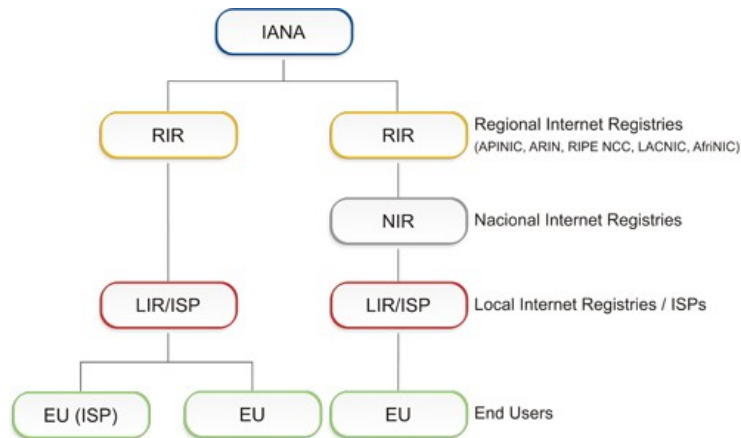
IANA

RIR

RIR

Regional Internet Registries
(APINIC, ARIN, RIPE NCC, LACNIC, AfriNIC)

NIR

Nacional Internet Registries

LIR/ISP

LIR/ISP

Local Internet Registries / ISPs

EU (ISP)

EU

EU

End Users